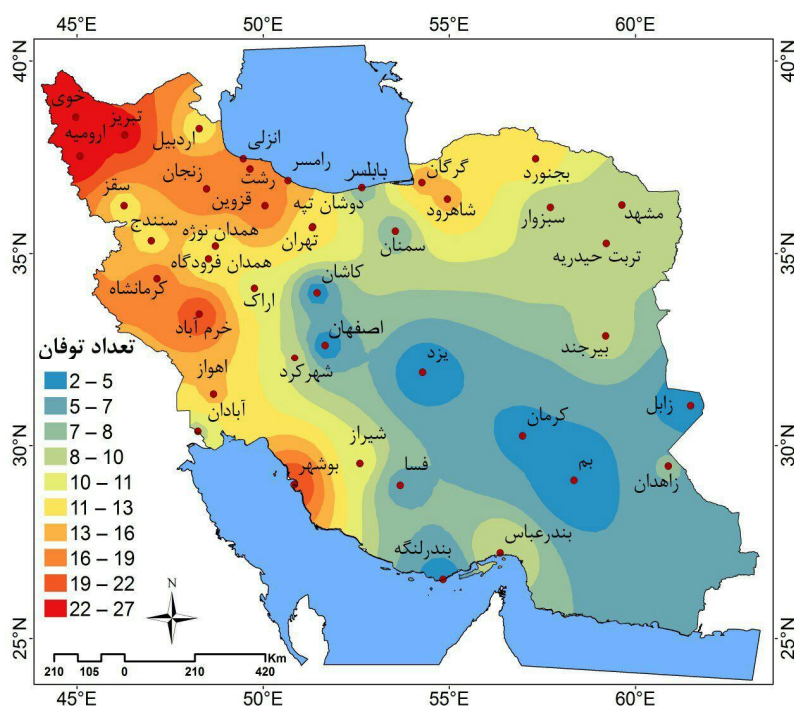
45°E 50°E 55°E 60°E

40°N 35°N 30°N 25°N

40°N 35°N 30°N 25°N

خوی
تبریز
ارومیه
اردبیل
انزلی
رامسر
بابلسر
گرگان
بجنورد
زنجان
رشت
قزوین
سقز
دوشان تپه
شاهرود
سبزوار
مشهد
سنندج
همدان نوژه
تهران
سمنان
همدان فرودگاه
تربت حیدریه
کرمانشاه
کاشان
اراک
خرم آباد
اصفهان
بیرجند
اهواز
شهرکرد
یزد
آبادان
زابل
کرمان
شیراز
بم
بوشهر
فسا
زاهدان
بندرعباس
بندرلنگه

تعداد توفان
2 – 5
5 – 7
7 – 8
8 – 10
10 – 11
11 – 13
13 – 16
16 – 19
19 – 22
22 – 27

N

210 105 0 210 420 Km